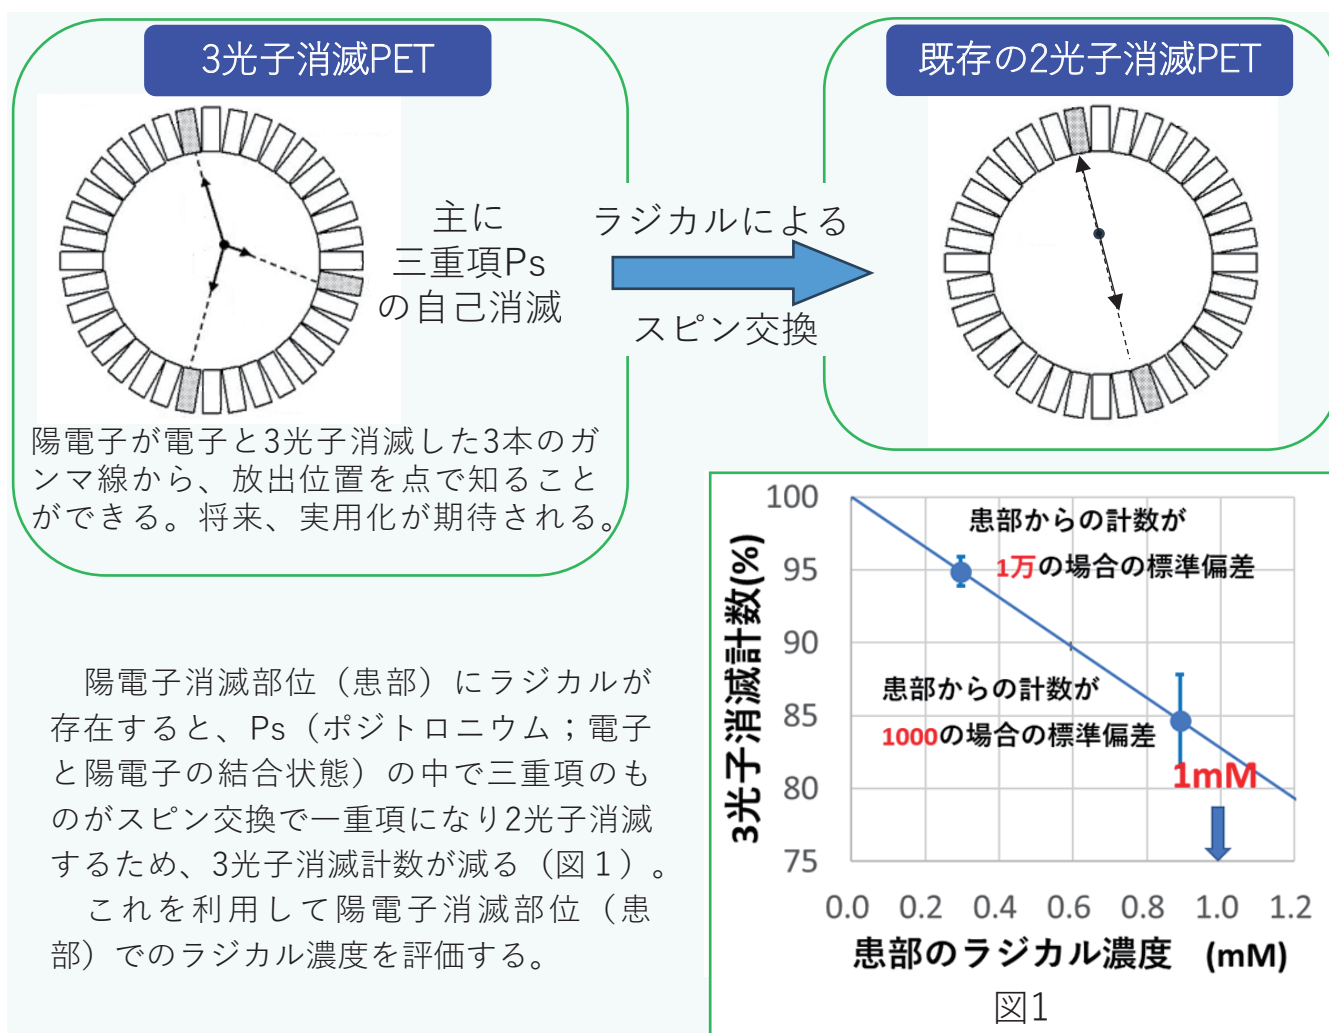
3光子消滅PET

既存の2光子消滅PET

主に
三重項Ps
の自己消滅

ラジカルによる

スピン交換

陽電子が電子と3光子消滅した3本のガンマ線から、放出位置を点で知ることができる。将来、実用化が期待される。

陽電子消滅部位（患部）にラジカルが存在すると、Ps（ポジトロニウム；電子と陽電子の結合状態）の中で三重項のものがスピン交換で一重項になり2光子消滅するため、3光子消滅計数が減る（図１）。
これを利用して陽電子消滅部位（患部）でのラジカル濃度を評価する。

3光子消滅計数(%)

100
95
90
85
80
75

患部からの計数が
1万の場合の標準偏差

患部からの計数が
1000の場合の標準偏差

1mM

0.0 0.2 0.4 0.6 0.8 1.0 1.2

患部のラジカル濃度 (mM)

図1